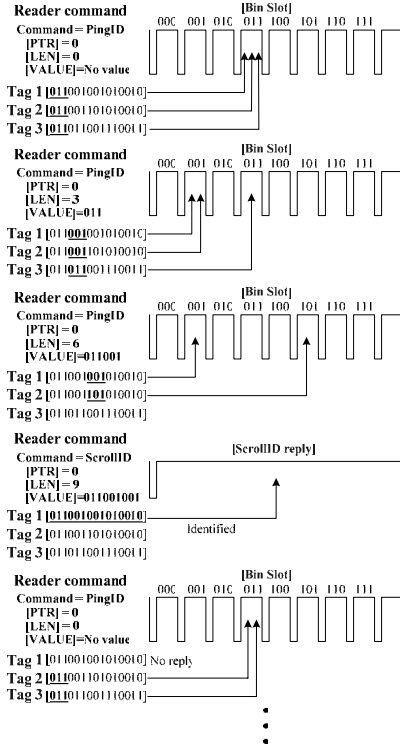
Reader command
Command = PingID
[PTR] = 0
[LEN] = 0
[VALUE]=No value

[Bin Slot]
000 001 010 011 100 101 110 111

Tag 1 [011001010100010]
Tag 2 [011001101010010]
Tag 3 [011011001110011]

Reader command
Command = PingID
[PTR] = 0
[LEN] = 3
[VALUE]=011

[Bin Slot]
000 001 010 011 100 101 110 111

Tag 1 [011001001010010]
Tag 2 [011001101010010]
Tag 3 [011011001110011]

Reader command
Command = PingID
[PTR] = 0
[LEN] = 6
[VALUE]=011001

[Bin Slot]
000 001 010 011 100 101 110 111

Tag 1 [011001001010010]
Tag 2 [011001101010010]
Tag 3 [011011001110011]

Reader command
Command = ScrollID
[PTR] = 0
[LEN] = 9
[VALUE]=011001001

[ScrollID reply]

Tag 1 [011001001010010]
Identified
Tag 2 [011001101010010]
Tag 3 [011011001110011]

Reader command
Command = PingID
[PTR] = 0
[LEN] = 0
[VALUE]=No value

[Bin Slot]
000 001 010 011 100 101 110 111

Tag 1 [011001001010010] No reply
Tag 2 [011001101010010]
Tag 3 [011011001110011]